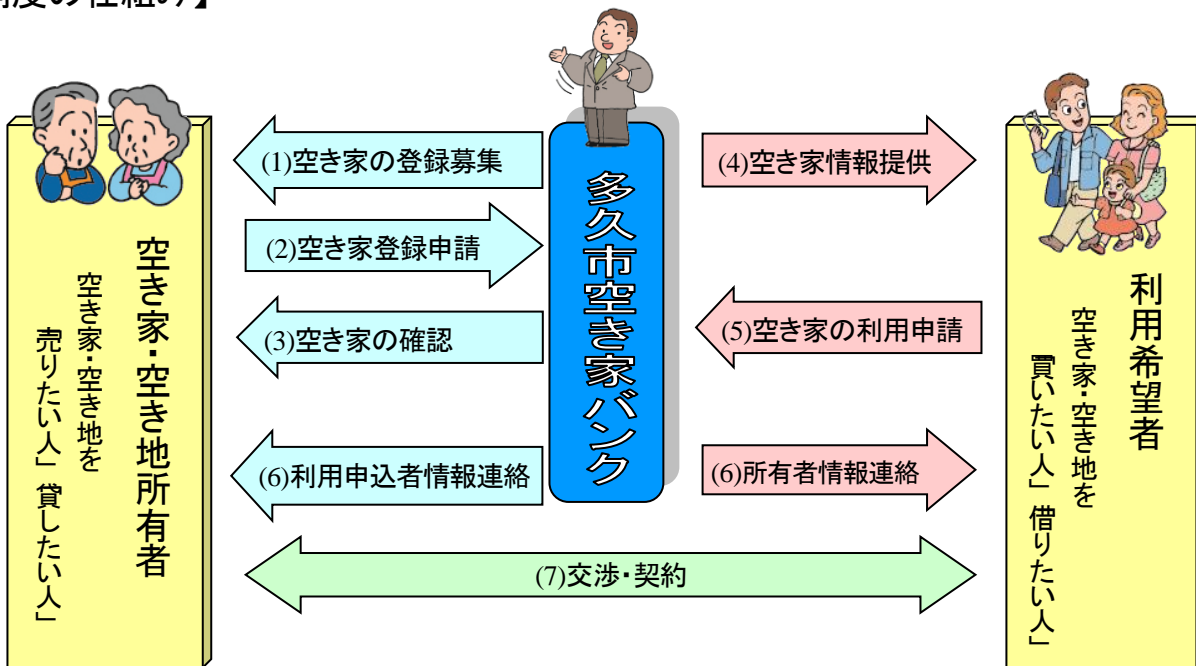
制度の仕組み】

空き家・空き地所有者
空き家・空き地を
「売りたい人」「貸したい人」

(1)空き家の登録募集
(2)空き家登録申請
(3)空き家の確認
(6)利用申込者情報連絡

多久市空き家バンク

(4)空き家情報提供
(5)空き家の利用申請
(6)所有者情報連絡

(7)交渉・契約

利用希望者
空き家・空き地を
「買いたい人」「借りたい人」